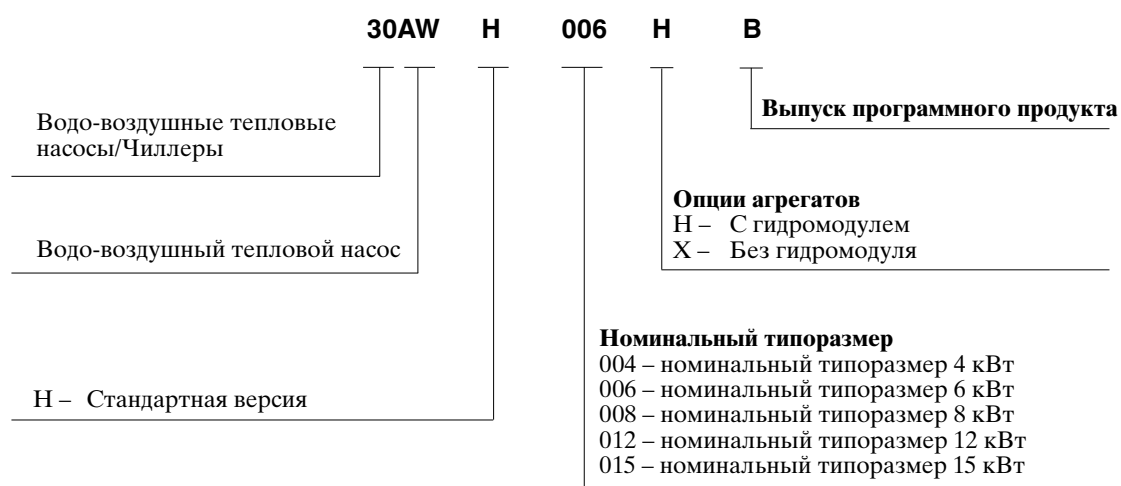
30AW H 006 H B

Выпуск программного продукта

Водо-воздушные тепловые насосы/Чиллеры

Опции агрегатов
H – С гидромодулем
X – Без гидромодуля

Водо-воздушный тепловой насос

Номинальный типоразмер
004 – номинальный типоразмер 4 кВт
006 – номинальный типоразмер 6 кВт
008 – номинальный типоразмер 8 кВт
012 – номинальный типоразмер 12 кВт
015 – номинальный типоразмер 15 кВт

H – Стандартная версия